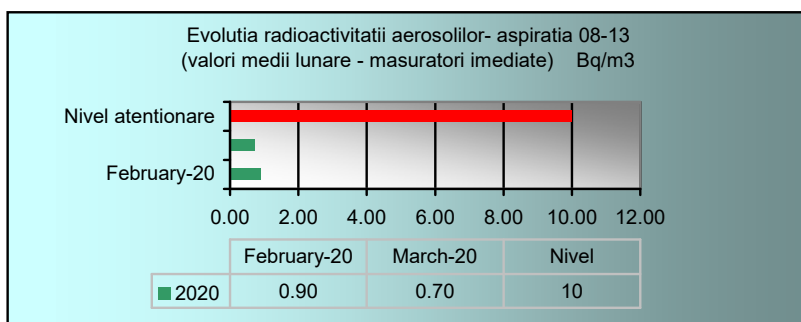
Evolutia radioactivitatii aerosolilor- aspiratia 08-13
(valori medii lunare - masuratori imediate) Bq/m3

Nivel atentionare

February-20

0.00 2.00 4.00 6.00 8.00 10.00 12.00

| | February-20 | March-20 | Nivel |
|---|---|---|---|
| 2020 | 0.90 | 0.70 | 10 |